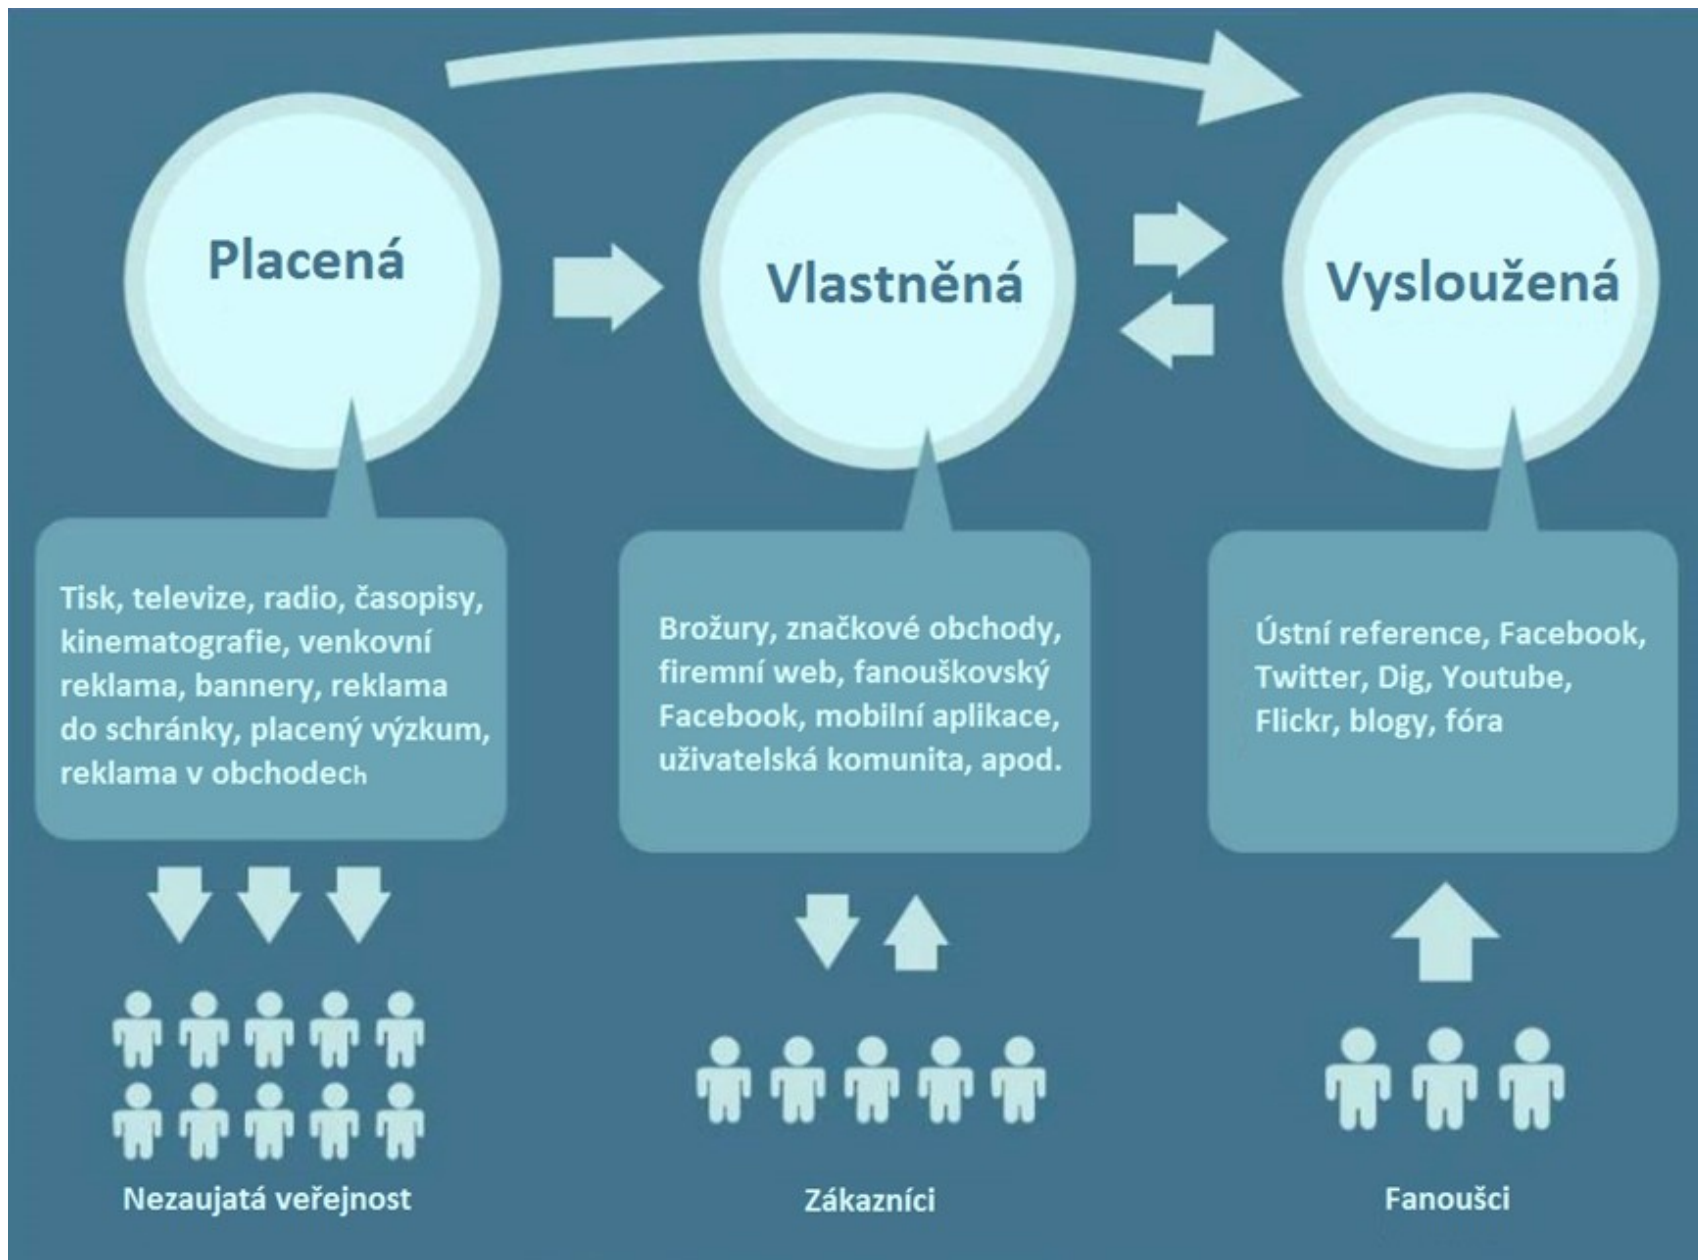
Placená

Vlastněná

Vysloužená

Tisk, televize, radio, časopisy, kinematografie, venkovní reklama, bannery, reklama do schránky, placený výzkum, reklama v obchodech

Brožury, značkové obchody, firemní web, fanouškovský Facebook, mobilní aplikace, uživatelská komunita, apod.

Ústní reference, Facebook, Twitter, Dig, Youtube, Flickr, blogy, fóra

Nezaujatá veřejnost

Zákazníci

Fanoušci